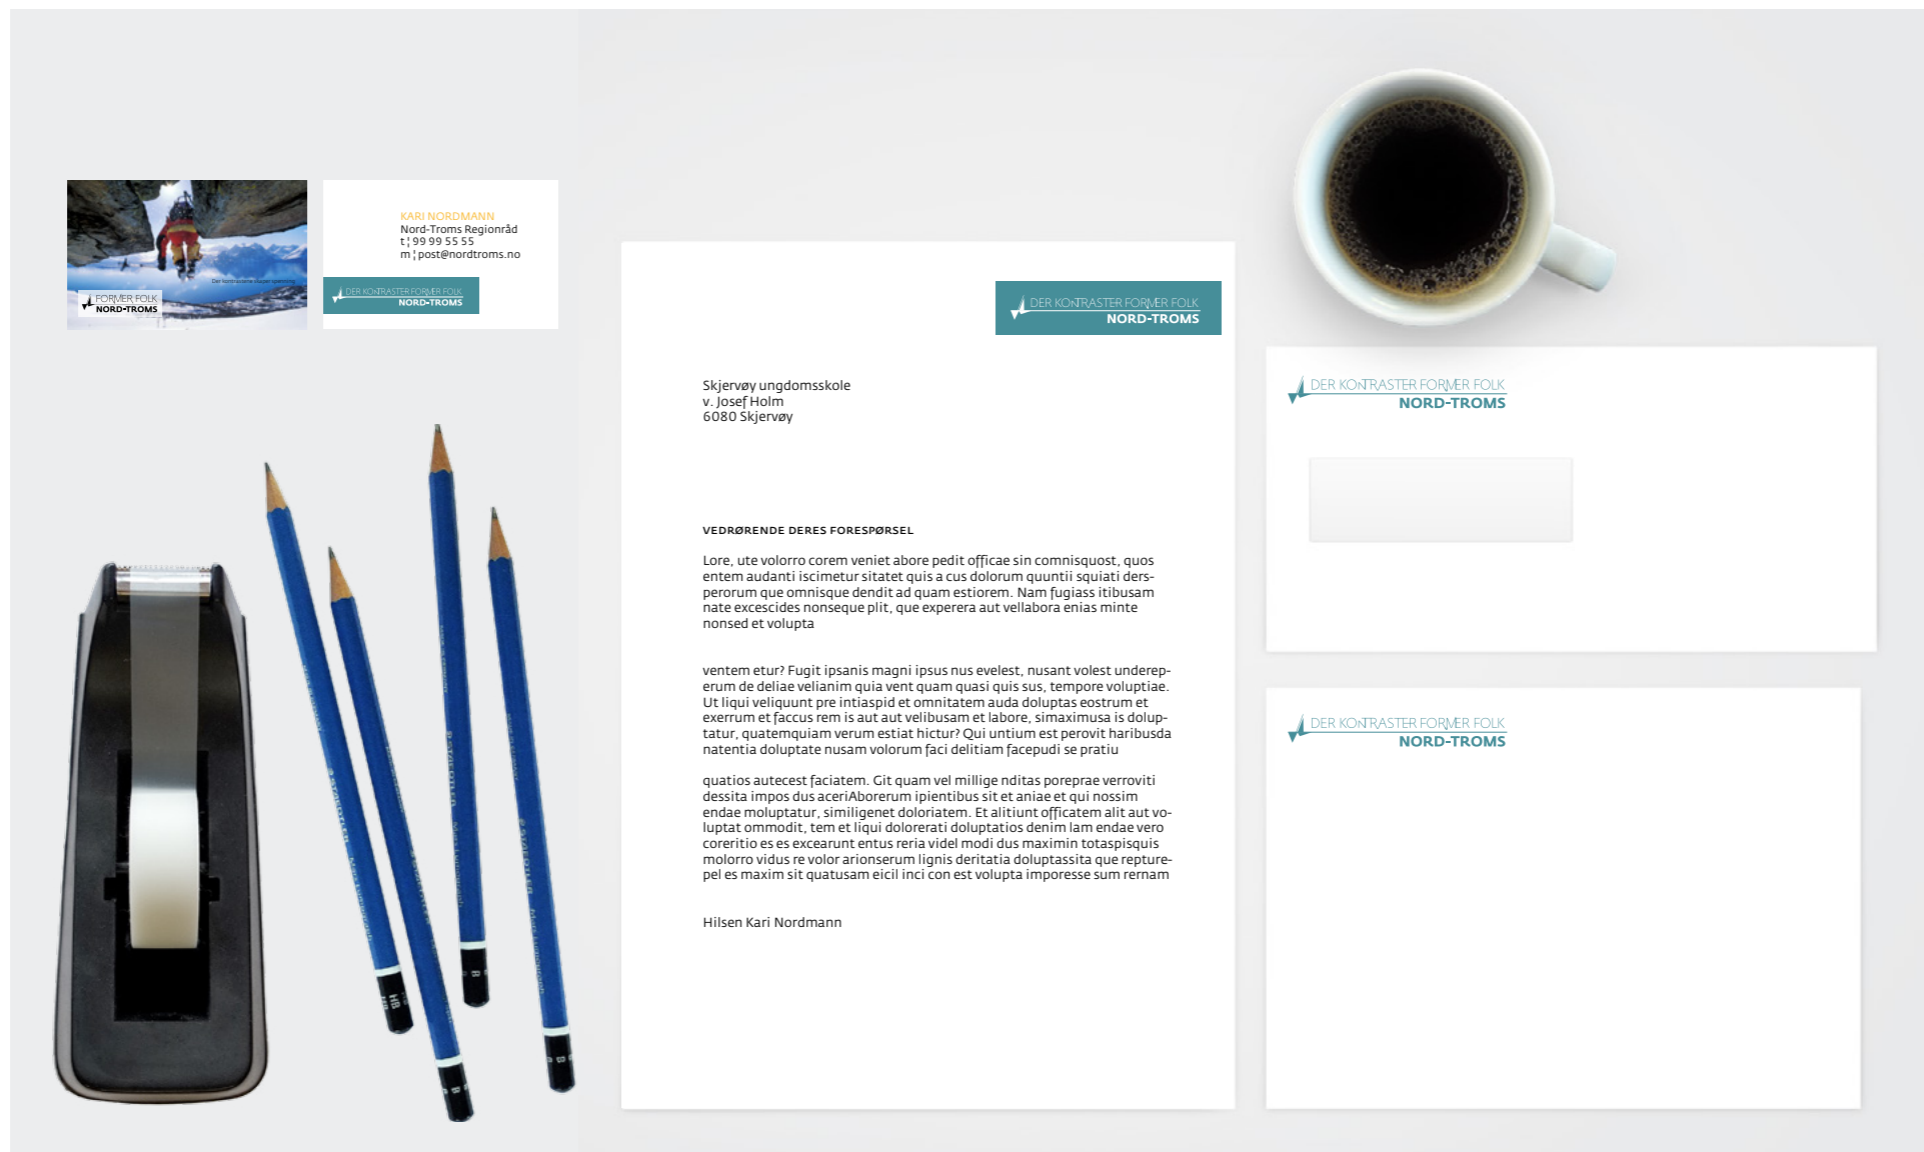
FORMER FOLK
NORD-TROMS

KARI NORDMANN
Nord-Troms Regionråd
t ¦ 99 99 55 55
m ¦ post@nordtroms.no

DER KONTRASTER FORMER FOLK
NORD-TROMS

DER KONTRASTER FORMER FOLK
NORD-TROMS

Skjervøy ungdomsskole
v. Josef Holm
6080 Skjervøy

VEDRØRENDE DERES FORESPØRSEL

Lore, ute volorro corem veniet abore pedit officae sin comnisquost, quos entem audanti iscimetur sitatet quis a cus dolorum quuntii squiati dersperorum que omnisque dendit ad quam estiorem. Nam fugiass itibusam nate excescides nonseque plit, que experera aut vellabora enias minte nonsed et volupta

ventem etur? Fugit ipsanis magni ipsus nus evelest, nusant volest undereperum de deliae velianim quia vent quam quasi quis sus, tempore voluptiae. Ut liqui veliquunt pre intiaspid et omnitatem auda doluptas eostrum et exerrum et faccus rem is aut aut velibusam et labore, simaximusa is doluptatur, quatemquiam verum estiat hictur? Qui untium est perovit haribusda natentia doluptate nusam volorum faci delitiam facepudi se pratiu

quatios autecest faciatem. Git quam vel millige nditas poreprae verroviti dessita impos dus aceriAborerum ipientibus sit et aniae et qui nossim endae moluptatur, similigenet doloriatem. Et alitiunt officatem alit aut voluptat ommodit, tem et liqui dolorerati doluptatios denim lam endae vero coreritio es es excearunt entus reria videl modi dus maximin totaspisquis molorro vidus re volor arionserum lignis deritatia doluptassita que repturepel es maxim sit quatusam eicil inci con est volupta imporesse sum rernam

Hilsen Kari Nordmann

DER KONTRASTER FORMER FOLK
NORD-TROMS

DER KONTRASTER FORMER FOLK
NORD-TROMS